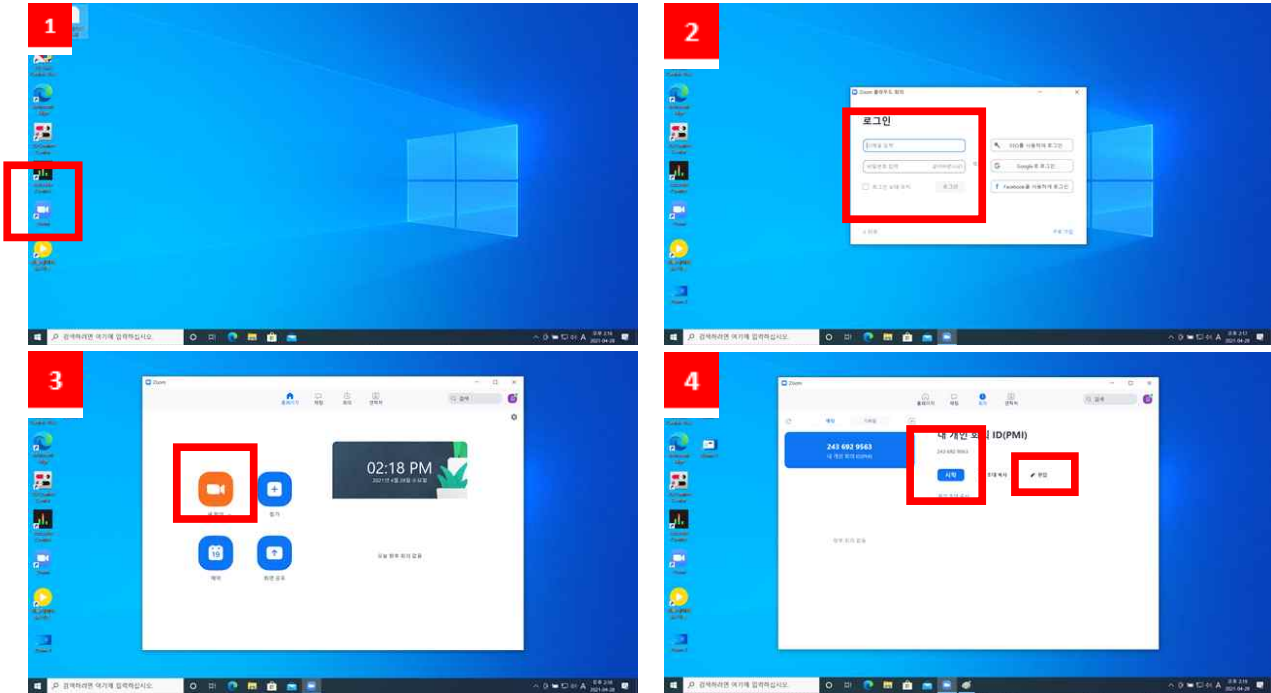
1

검색하려면 여기에 입력하십시오.

2

Zoom 클라우드 회의

로그인

SSO를 사용하여 로그인

Google로 로그인

Facebook을 사용하여 로그인

로그인

검색하려면 여기에 입력하십시오.

3

Zoom

02:18 PM

참가

예약

화면 공유

검색하려면 여기에 입력하십시오.

4

Zoom

243 692 9563

내 개인 회의 ID(PMI)

243 692 9563

시작

편집

검색하려면 여기에 입력하십시오.